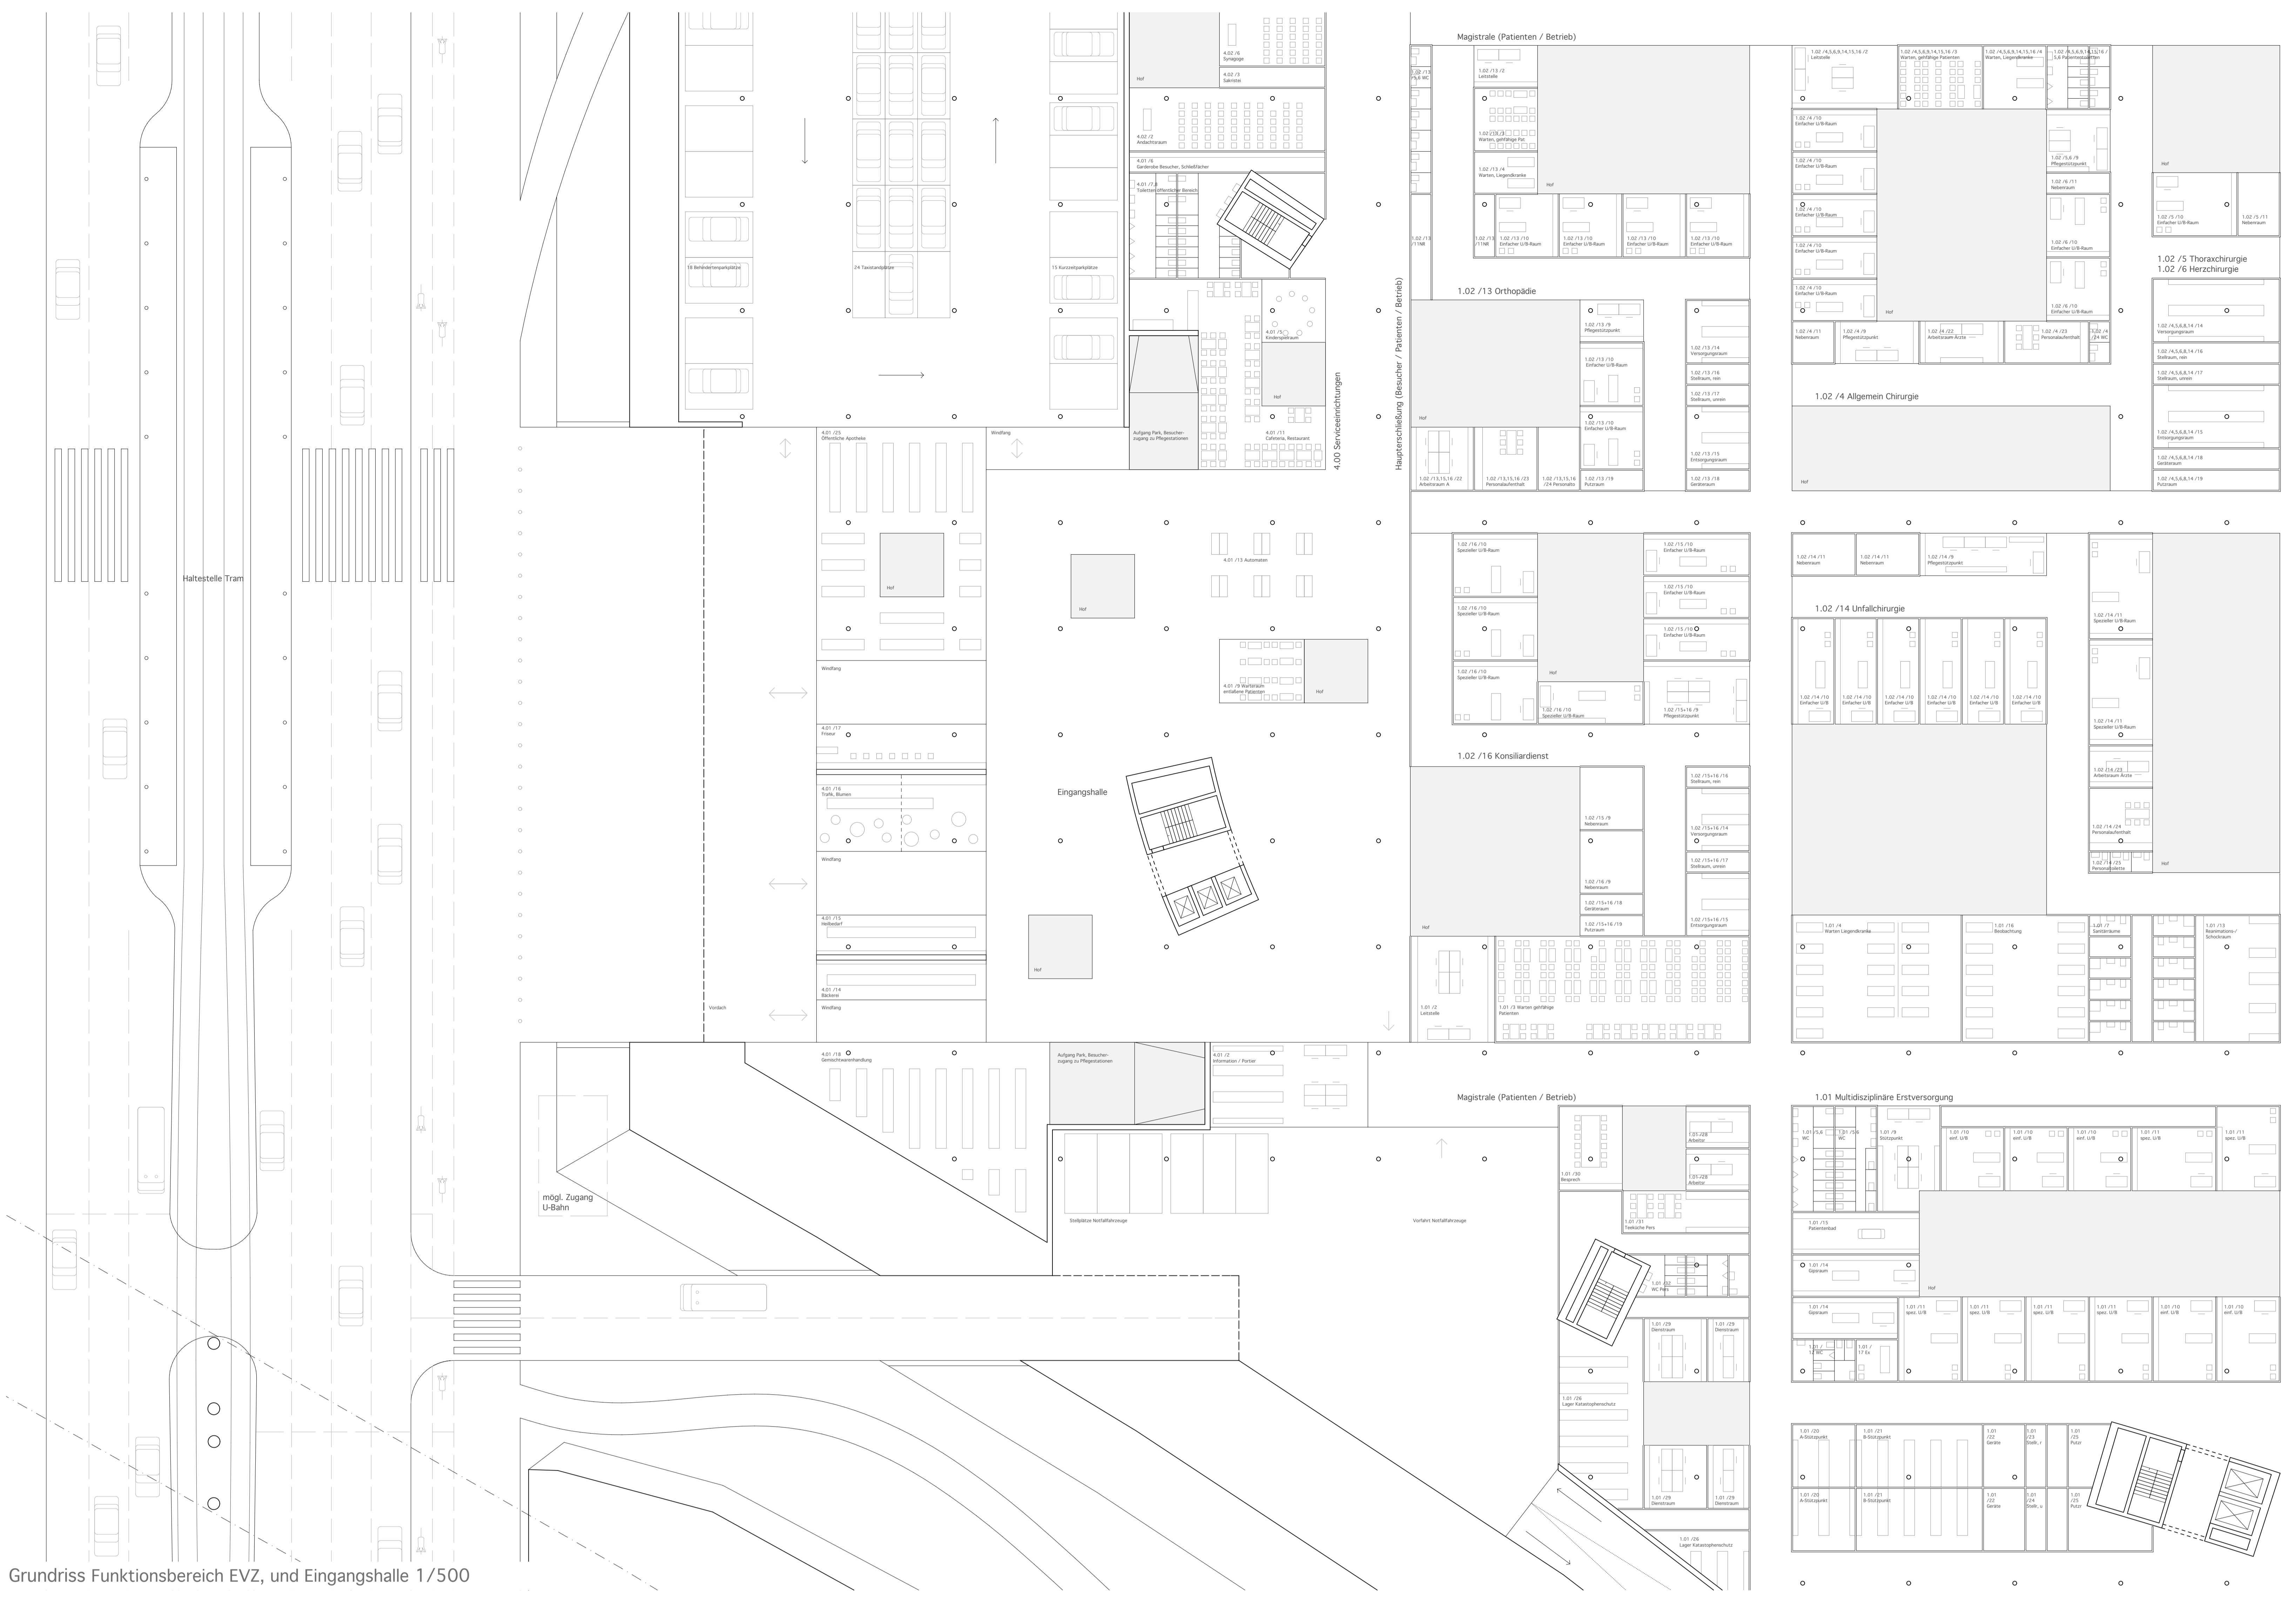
Magistrale (Patienten / Betrieb)

4.02 /6
Synagoge

4.02 /3
Sakristei

Hof

4.02 /2
Andachtsraum

4.01 /6
Garderobe Besucher, Schließfächer

4.01 /7
Toiletten öffentlicher Bereich

18 Behindertenparkplätze

24 Taxistandplätze

15 Kurzzeitparkplätze

4.01 /5
Kinderspielraum

Hof

Aufgang Park, Besucherzugang zu Pflegestationen

4.01 /11
Cafeteria, Restaurant

4.00 Serviceeinrichtungen

Haupterschließung (Besucher / Patienten / Betrieb)

4.01 /25
Öffentliche Apotheke

Windfang

Hof

Hof

4.01 /13 Automaten

Haltestelle Tram

Windfang

4.01 /9 Warteraum entlassene Patienten

Hof

4.01 /17
Friseur

4.01 /16
Trafik, Blumen

Eingangshalle

Windfang

4.01 /15
Heilbedarf

Hof

4.01 /14
Bäckerei

Vordach

Windfang

4.01 /18
Gemischtwarenhandlung

Aufgang Park, Besucherzugang zu Pflegestationen

4.01 /2
Information / Portier

möglicher Zugang U-Bahn

Stellplätze Notfallfahrzeuge

Vorfahrt Notfallfahrzeuge

1.02 /13 Orthopädie

1.02 /16 Konsiliardienst

1.02 /4 Allgemein Chirurgie

1.02 /5 Thoraxchirurgie
1.02 /6 Herzchirurgie

1.02 /14 Unfallchirurgie

Magistrale (Patienten / Betrieb)

1.01 Multidisziplinäre Erstversorgung

1.01 /3 Warten gehfähige Patienten

1.01 /2
Leitstelle

1.01 /4
Warten Liegendkranke

1.01 /16
Beobachtung

1.01 /13
Reanimations- / Schockraum

1.01 /15
Patientenbad

1.01 /14
Gipsraum

1.01 /26
Lager Katastrophenschutz

1.01 /29
Dienstraum

1.01 /30
Besprech

1.01 /31
Teeküche Pers

1.01 /20
A-Stützpunkt

1.01 /21
B-Stützpunkt

Grundriss Funktionsbereich EVZ, und Eingangshalle 1/500